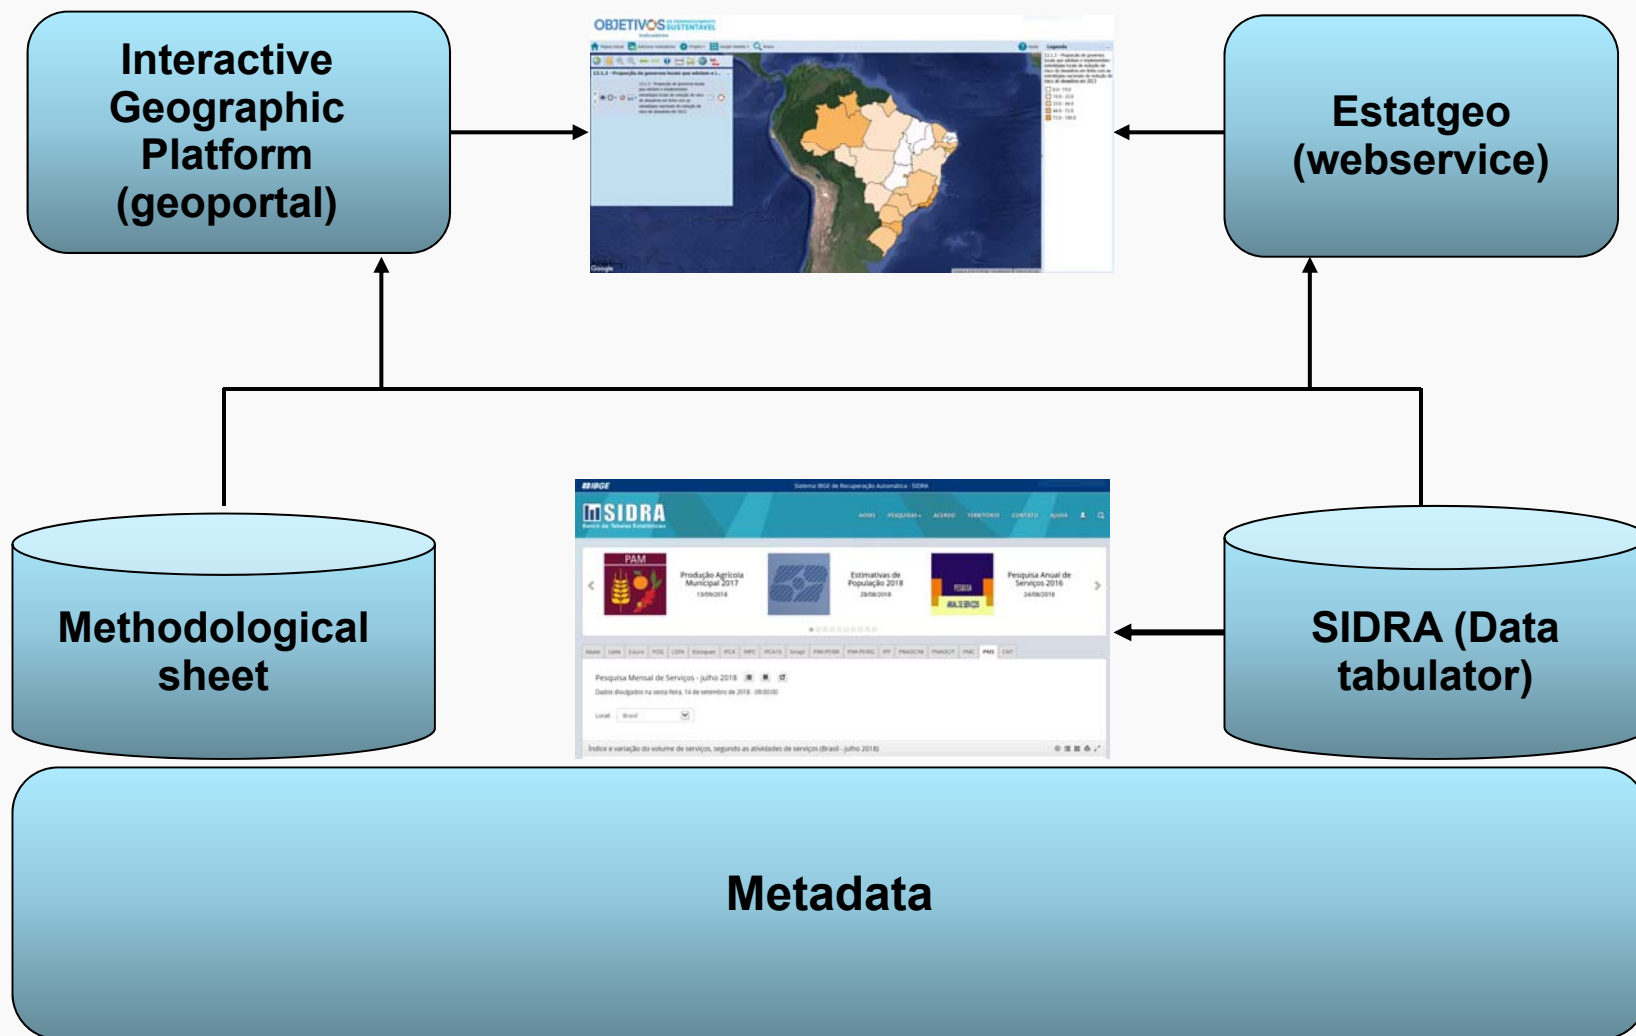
Interactive Geographic Platform (geoportal)

OBJETIVOS SUSTENTÁVEL

Estatgeo (webservice)

Methodological sheet

SIDRA

PAM

Produção Agrícola Municipal 2017

Estimativas de População 2018

Pesquisa Anual de Serviços 2016

Pesquisa Mensal de Serviços - julho 2018

SIDRA (Data tabulator)

Metadata